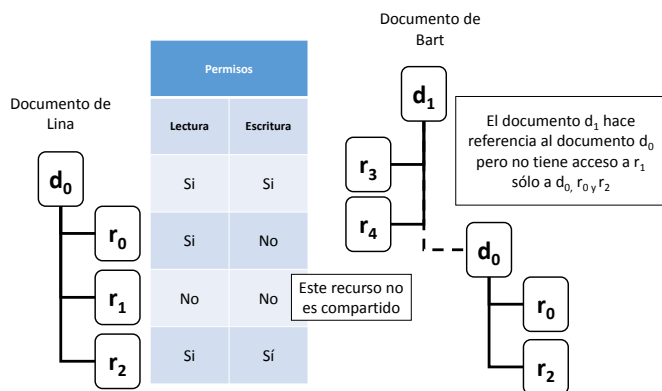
Documento de Lina

$d_0$

$r_0$

$r_1$

$r_2$

| Permisos | |
|---|---|
| Lectura | Escritura |
| Si | Si |
| Si | No |
| No | No |
| Si | Sí |

Este recurso no es compartido

Documento de Bart

$d_1$

$r_3$

$r_4$

El documento $d_1$ hace referencia al documento $d_0$ pero no tiene acceso a $r_1$ sólo a $d_0$, $r_0$ y $r_2$

$d_0$

$r_0$

$r_2$